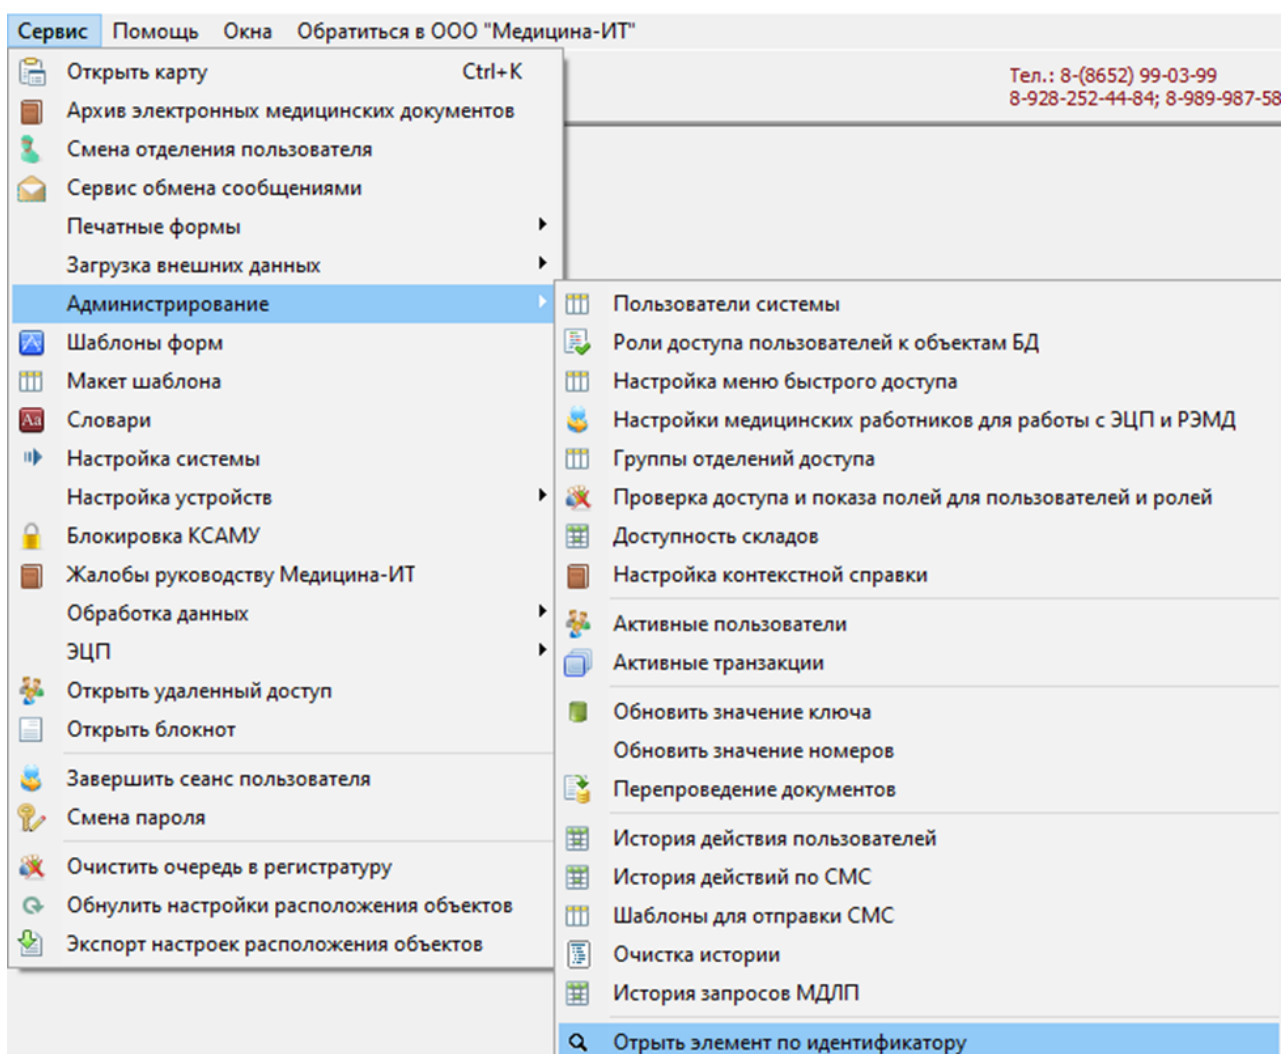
Сервис Помощь Окна Обратиться в ООО "Медицина-ИТ"

Тел.: 8-(8652) 99-03-99
8-928-252-44-84; 8-989-987-58

Открыть карту Ctrl+K
Архив электронных медицинских документов
Смена отделения пользователя
Сервис обмена сообщениями
Печатные формы
Загрузка внешних данных
Администрирование
Шаблоны форм
Макет шаблона
Словари
Настройка системы
Настройка устройств
Блокировка КСАМУ
Жалобы руководству Медицина-ИТ
Обработка данных
ЭЦП
Открыть удаленный доступ
Открыть блокнот
Завершить сеанс пользователя
Смена пароля
Очистить очередь в регистратуру
Обнулить настройки расположения объектов
Экспорт настроек расположения объектов

Пользователи системы
Роли доступа пользователей к объектам БД
Настройка меню быстрого доступа
Настройки медицинских работников для работы с ЭЦП и РЭМД
Группы отделений доступа
Проверка доступа и показа полей для пользователей и ролей
Доступность складов
Настройка контекстной справки
Активные пользователи
Активные транзакции
Обновить значение ключа
Обновить значение номеров
Перепроведение документов
История действия пользователей
История действий по СМС
Шаблоны для отправки СМС
Очистка истории
История запросов МДЛП
Отрыть элемент по идентификатору